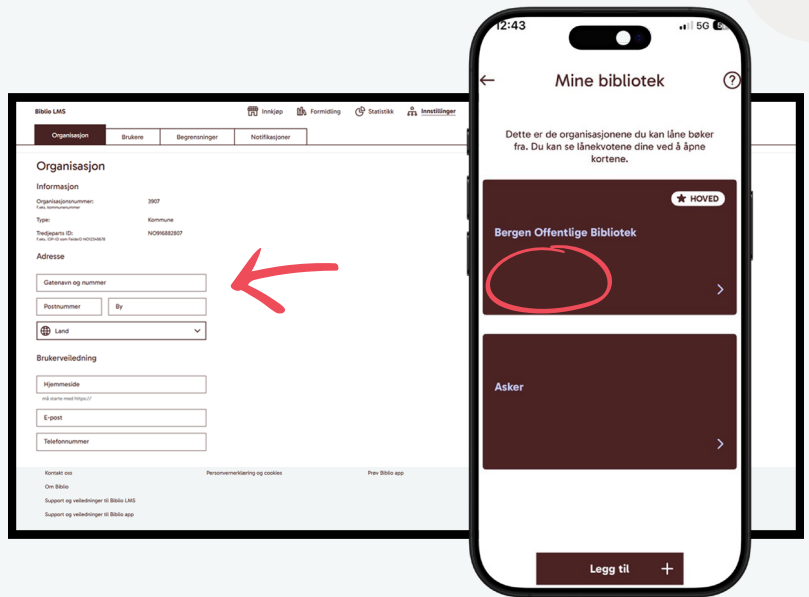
Biblio LMS

Innkjøp Formidling Statistikk Innstillinger

Organisasjon Brukere Begrensninger Notifikasjoner

Organisasjon

Informasjon

Organisasjonsnummer: 3907
F.eks. kommunenummer

Type: Kommune

Tredjeparts ID: NO916882807
F.eks. ISP-ID som fieldsID NO123456

Adresse

Gatenavn og nummer

Postnummer By

Land

Brukerveiledning

Hjemmeside
Må starte med https://

E-post

Telefonnummer

Kontakt oss
Om Biblio
Support og veiledninger til Biblio LMS
Support og veiledninger til Biblio app

Personvernerklæring og cookies

Prøv Biblio app

12:43 5G 5

Mine bibliotek

Dette er de organisasjonene du kan låne bøker fra. Du kan se lånekvotene dine ved å åpne kortene.

HOVED

Bergen Offentlige Bibliotek

Asker

Legg til